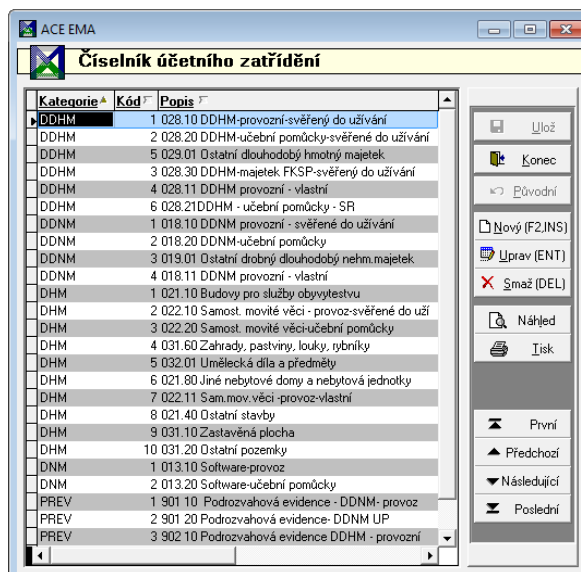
ACE EMA

Číselník účetního zatřídění

| Kategorie | Kód | Popis |
|---|---|---|
| DDHM | 1 | 028.10 DDHM-provozní-svěřený do užívání |
| DDHM | 2 | 028.20 DDHM-učební pomůcky-svěřené do užívání |
| DDHM | 5 | 029.01 Ostatní dlouhodobý hmotný majetek |
| DDHM | 3 | 028.30 DDHM-majetek FKSP-svěřený do užívání |
| DDHM | 4 | 028.11 DDHM provozní - vlastní |
| DDHM | 6 | 028.21DDHM - učební pomůcky - SR |
| DDNM | 1 | 018.10 DDNM provozní - svěřené do užívání |
| DDNM | 2 | 018.20 DDNM-učební pomůcky |
| DDNM | 3 | 019.01 Ostatní drobný dlouhodobý nehm.majetek |
| DDNM | 4 | 018.11 DDNM provozní - vlastní |
| DHM | 1 | 021.10 Budovy pro služby obyvytestvu |
| DHM | 2 | 022.10 Samost. movité věci - provoz-svěřené do uží |
| DHM | 3 | 022.20 Samost. movité věci-učební pomůcky |
| DHM | 4 | 031.60 Zahrady, pastviny, louky, rybníky |
| DHM | 5 | 032.01 Umělecká díla a předměty |
| DHM | 6 | 021.80 Jiné nebytové domy a nebytová jednotky |
| DHM | 7 | 022.11 Sam.mov.věci -provoz-vlastní |
| DHM | 8 | 021.40 Ostatní stavby |
| DHM | 9 | 031.10 Zastavěná plocha |
| DHM | 10 | 031.20 Ostatní pozemky |
| DNM | 1 | 013.10 Software-provoz |
| DNM | 2 | 013.20 Software-učební pomůcky |
| PREV | 1 | 901 10 Podrozvahová evidence - DDNM- provoz |
| PREV | 2 | 901 20 Podrozvahová evidence- DDNM UP |
| PREV | 3 | 902 10 Podrozvahová evidence DDHM - provozní |

Ulož
Konec
Původní
Nový (F2,INS)
Uprav (ENT)
Smaž (DEL)
Náhled
Tisk
První
Předchozí
Následující
Poslední